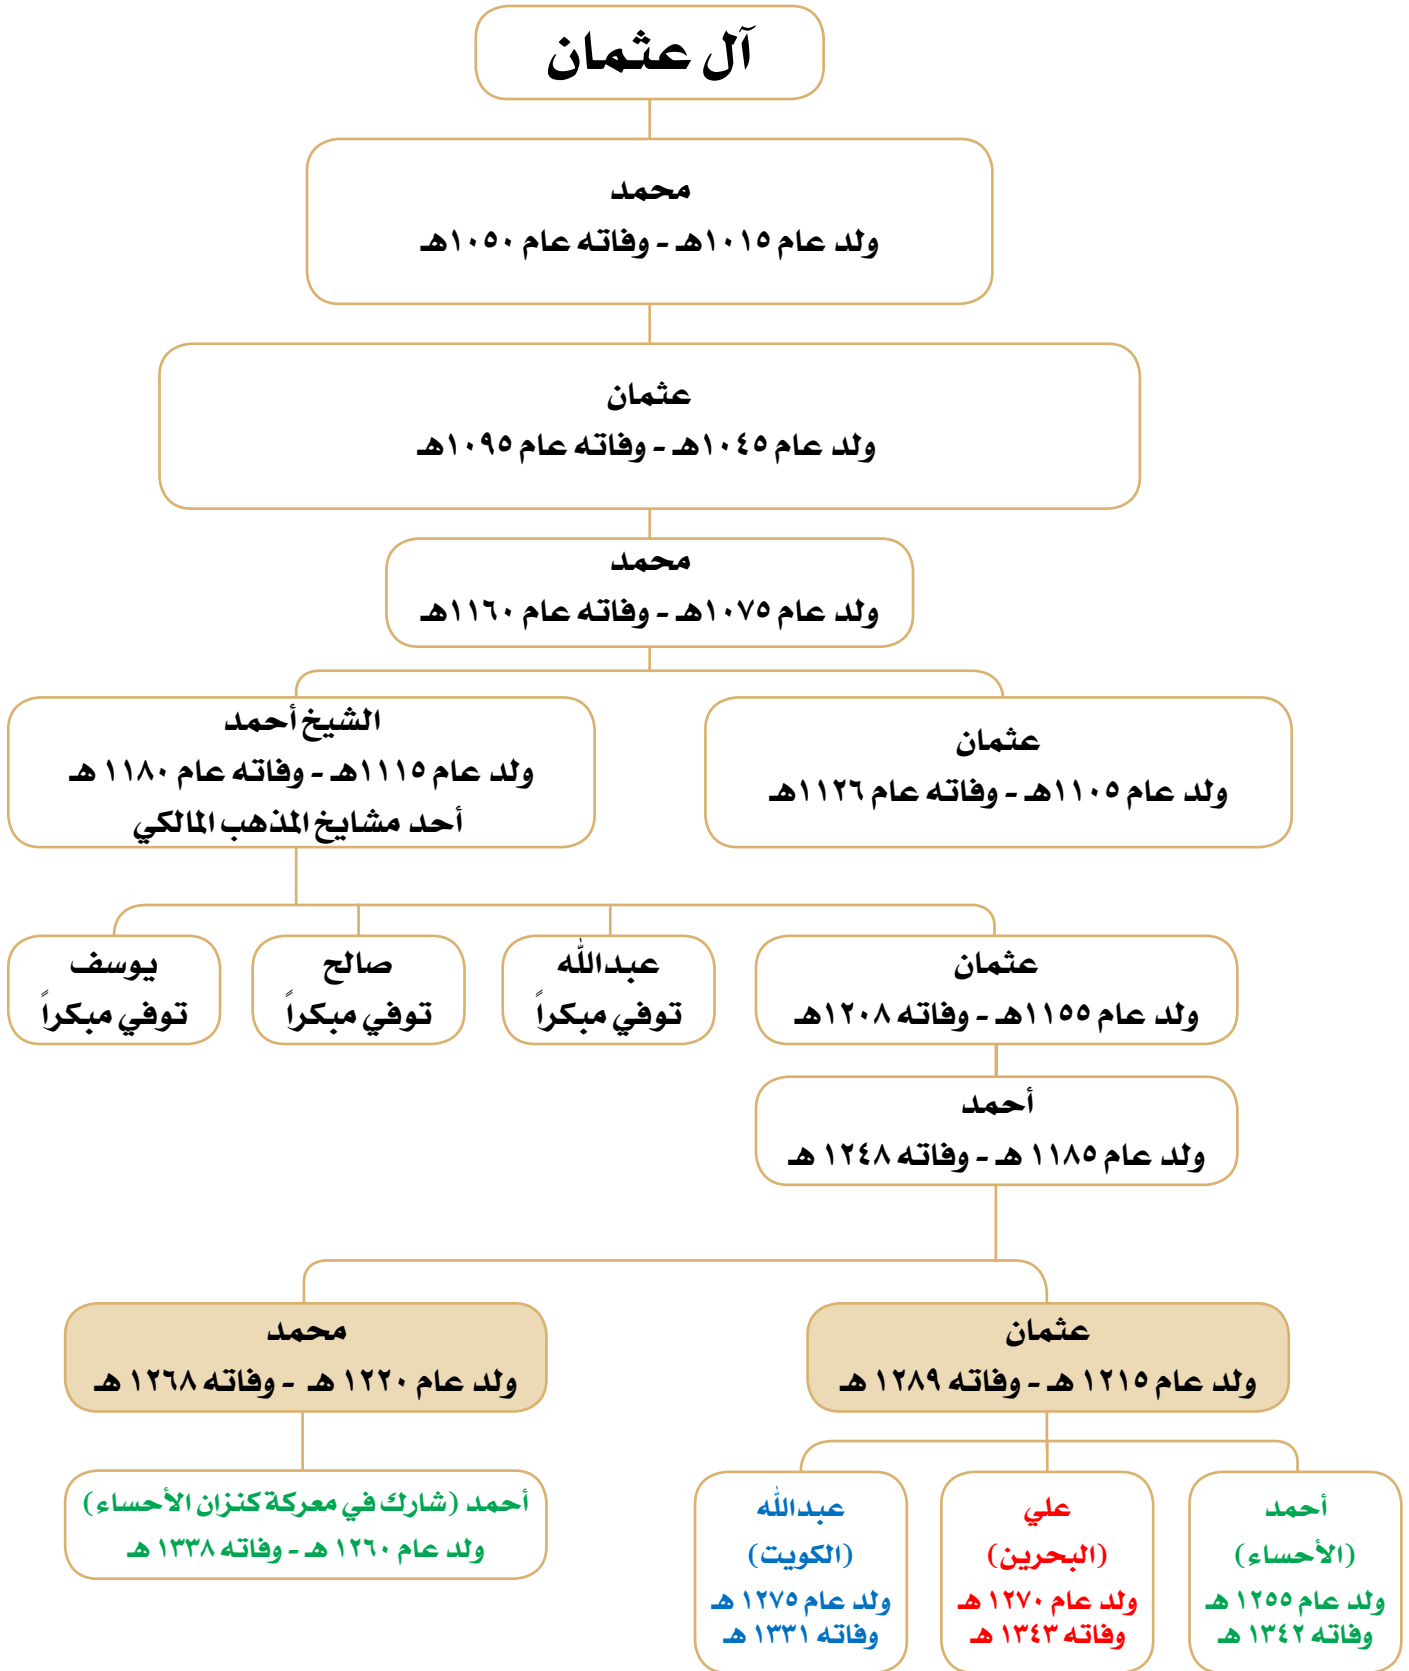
آل عثمان

محمد
ولد عام ١٠١٥هـ - وفاته عام ١٠٥٠هـ

عثمان
ولد عام ١٠٤٥هـ - وفاته عام ١٠٩٥هـ

محمد
ولد عام ١٠٧٥هـ - وفاته عام ١١٦٠هـ

عثمان
ولد عام ١١٠٥هـ - وفاته عام ١١٢٦هـ

الشيخ أحمد
ولد عام ١١١٥هـ - وفاته عام ١١٨٠ هـ
أحد مشايخ المذهب المالكي

عثمان
ولد عام ١١٥٥هـ - وفاته ١٢٠٨هـ

عبدالله
توفي مبكراً

صالح
توفي مبكراً

يوسف
توفي مبكراً

أحمد
ولد عام ١١٨٥ هـ - وفاته ١٢٤٨ هـ

عثمان
ولد عام ١٢١٥ هـ - وفاته ١٢٨٩ هـ

محمد
ولد عام ١٢٢٠ هـ - وفاته ١٢٦٨ هـ

أحمد
(الأحساء)
ولد عام ١٢٥٥ هـ
وفاته ١٣٤٢ هـ

علي
(البحرين)
ولد عام ١٢٧٠ هـ
وفاته ١٣٤٣ هـ

عبدالله
(الكويت)
ولد عام ١٢٧٥ هـ
وفاته ١٣٣١ هـ

أحمد (شارك في معركة كنزان الأحساء)
ولد عام ١٢٦٠ هـ - وفاته ١٣٣٨ هـ